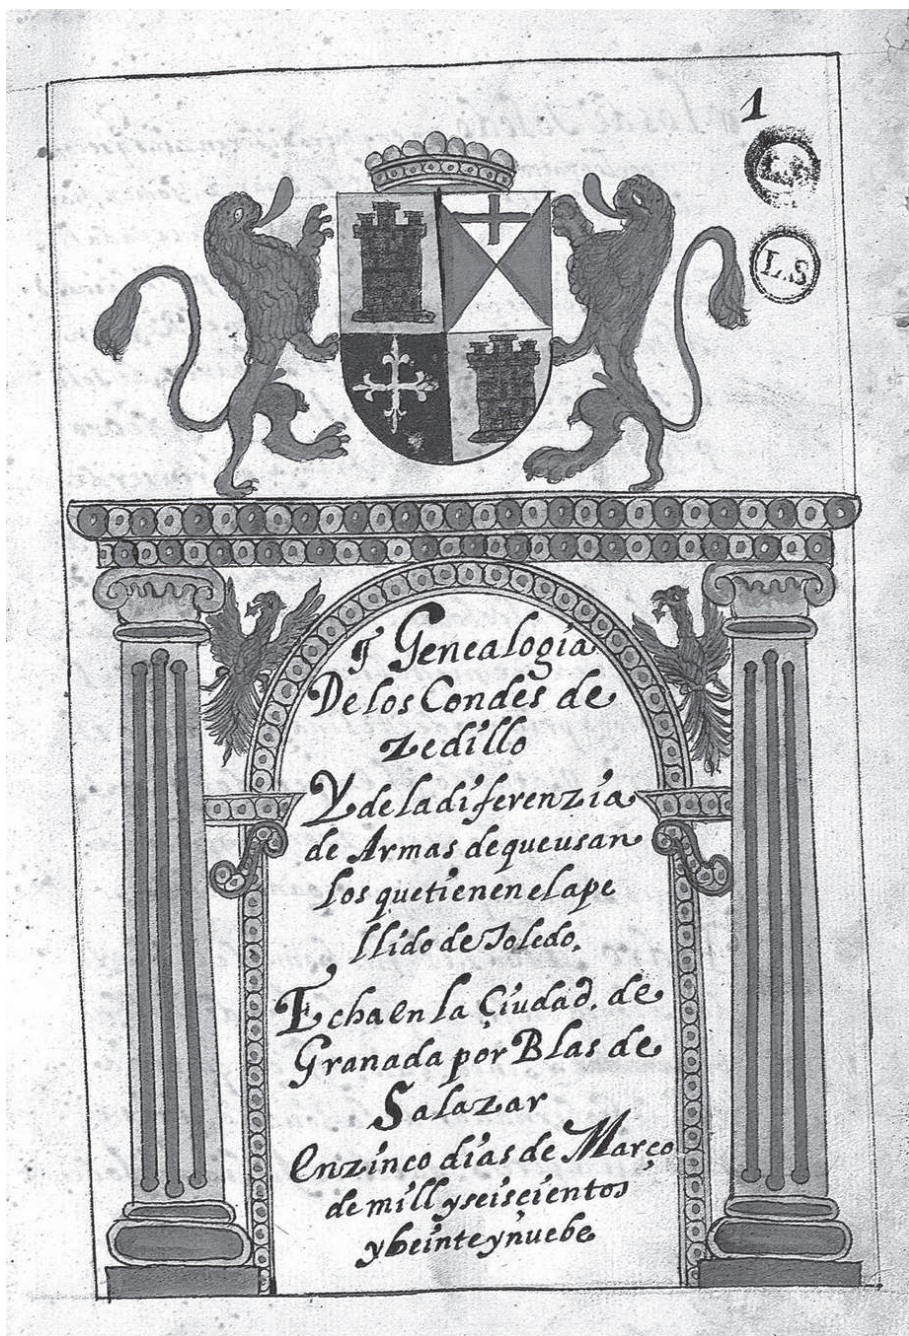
1

L.S.

L.S.

Genealogia DelosCondes de zedillo Ydeladiferenzia de Armas dequeusan losquetienenelapellido de Toledo.

Echaenla Çiudad. de Granada por Blas de Salazar enzinco dias de Março de mill yseisçientos ybeinteynuebe